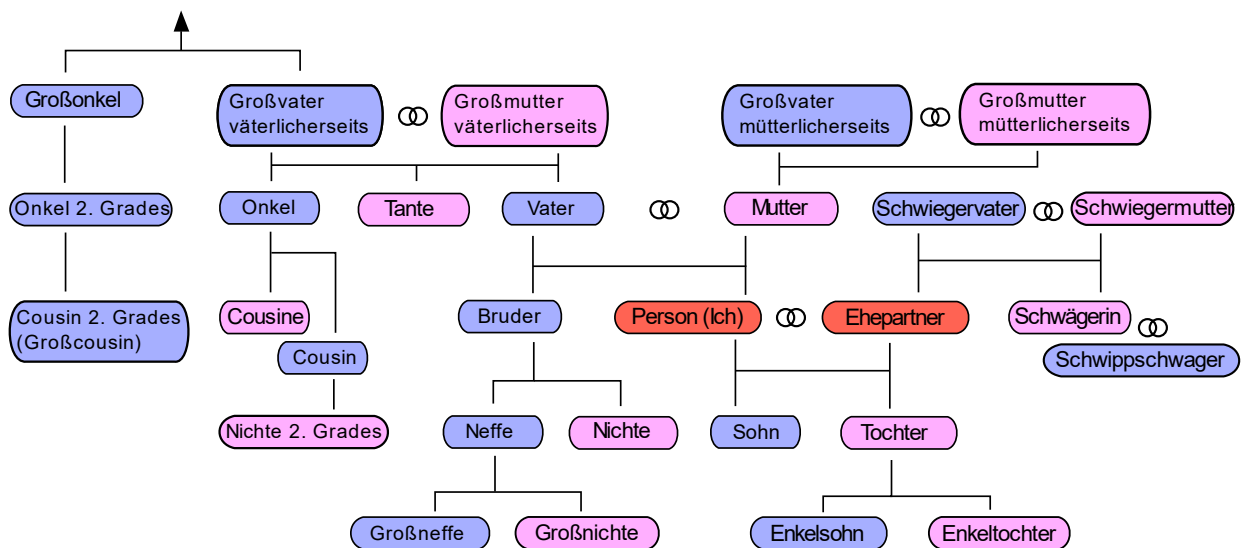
Großonkel

Großvater väterlicherseits

Großmutter väterlicherseits

Großvater mütterlicherseits

Großmutter mütterlicherseits

Onkel 2. Grades

Onkel

Tante

Vater

Mutter

Schwiegervater

Schwiegermutter

Cousin 2. Grades (Großcousin)

Cousine

Cousin

Bruder

Person (Ich)

Ehepartner

Schwägerin

Schwippschwager

Nichte 2. Grades

Neffe

Nichte

Sohn

Tochter

Großneffe

Großnichte

Enkelsohn

Enkeltochter